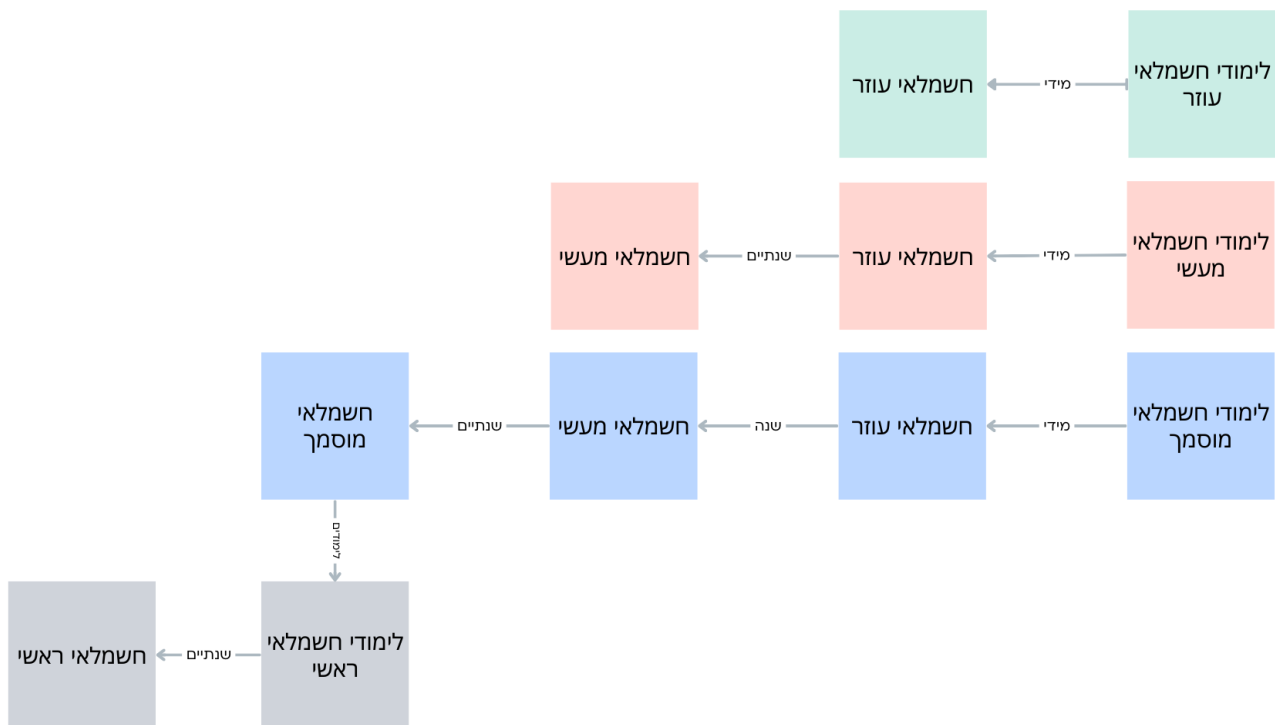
לימודי חשמלאי עוזר
מידי
חשמלאי עוזר

לימודי חשמלאי מעשי
מידי
חשמלאי עוזר
שנתיים
חשמלאי מעשי

לימודי חשמלאי מוסמך
מידי
חשמלאי עוזר
שנה
חשמלאי מעשי
שנתיים
חשמלאי מוסמך
לימודים

לימודי חשמלאי ראשי
שנתיים
חשמלאי ראשי